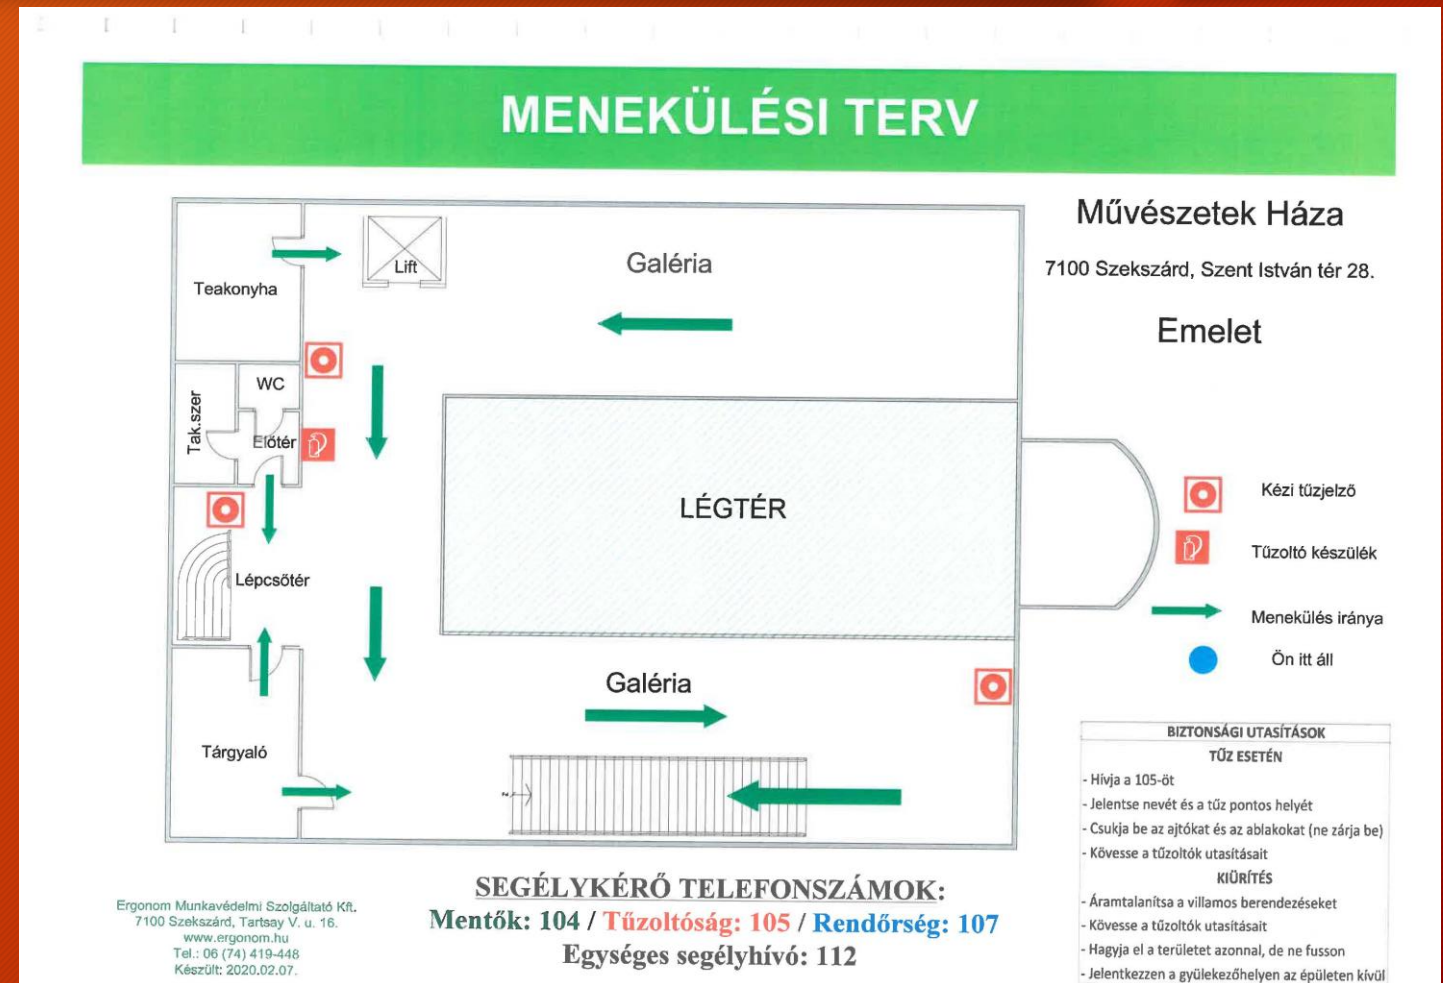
MENEKÜLÉSI TERV

Művészetek Háza

7100 Szekszárd, Szent István tér 28.

Emelet

Teakonyha

Lift

Galéria

WC

Tak.szer

Előtér

LÉGTÉR

Lépcsőtér

Galéria

Tárgyaló

Kézi tűzjelző

Tűzoltó készülék

Menekülés iránya

Ön itt áll

BIZTONSÁGI UTASÍTÁSOK
TŰZ ESETÉN
- Hívja a 105-öt
- Jelentse nevét és a tűz pontos helyét
- Csukja be az ajtókat és az ablakokat (ne zárja be)
- Kövesse a tűzoltók utasításait
KIÜRÍTÉS
- Áramtalanítsa a villamos berendezéseket
- Kövesse a tűzoltók utasításait
- Hagyja el a területet azonnal, de ne fusson
- Jelentkezzen a gyülekezőhelyen az épületen kívül

SEGÉLYKÉRŐ TELEFONSZÁMOK:
Mentők: 104 / Tűzoltóság: 105 / Rendőrség: 107
Egységes segélyhívó: 112

Ergonom Munkavédelmi Szolgáltató Kft.
7100 Szekszárd, Tartsay V. u. 16.
www.ergonom.hu
Tel.: 06 (74) 419-448
Készült: 2020.02.07.